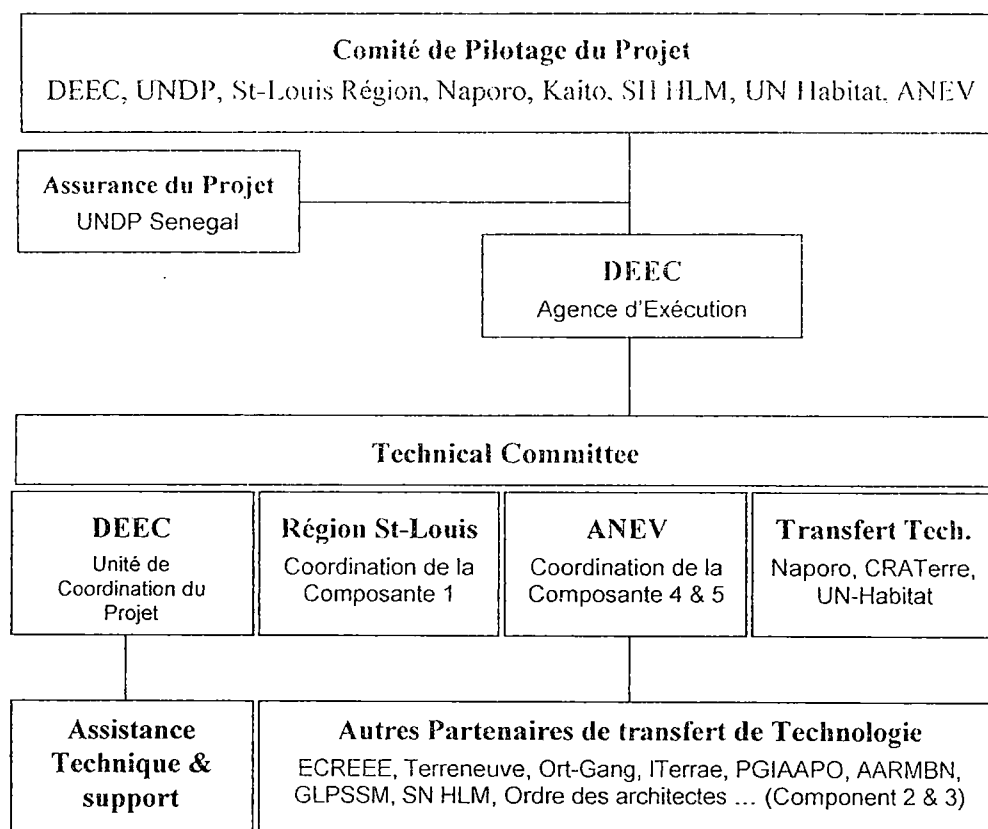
Comité de Pilotage du Projet
DEEC, UNDP, St-Louis Région, Naporo, Kaito, SH HLM, UN Habitat, ANEV

Assurance du Projet
UNDP Senegal

DEEC
Agence d'Exécution

Technical Committee

DEEC
Unité de Coordination du Projet

Région St-Louis
Coordination de la Composante 1

ANEV
Coordination de la Composante 4 & 5

Transfert Tech.
Naporo, CRATerre, UN-Habitat

Assistance Technique & support

Autres Partenaires de transfert de Technologie
ECREEE, Terreneuve, Ort-Gang, ITerrae, PGIAAPO, AARMBN, GLPSSM, SN HLM, Ordre des architectes ... (Component 2 & 3)